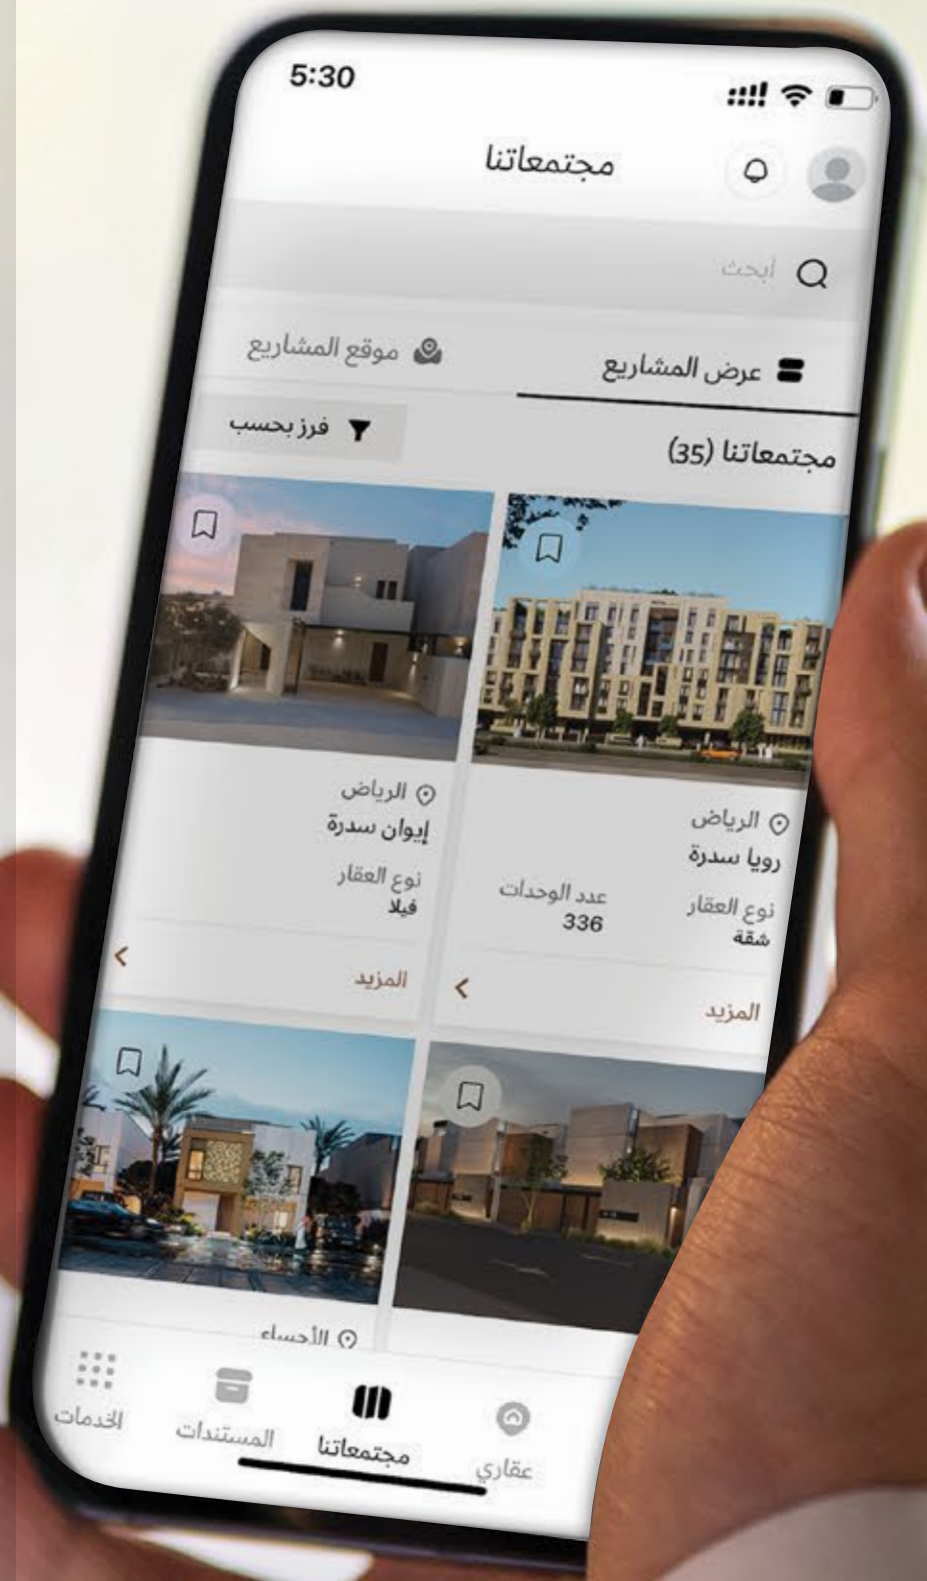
5:30

مجتمعاتنا

أبحث

عرض المشاريع

موقع المشاريع

مجتمعاتنا (35)

فرز بحسب

الرياض
رويا سدرة
نوع العقار
شقة
عدد الوحدات
336
المزيد

الرياض
إيوان سدرة
نوع العقار
فيلا
المزيد

الأحساء

عقاري
مجتمعاتنا
المستندات
الخدمات